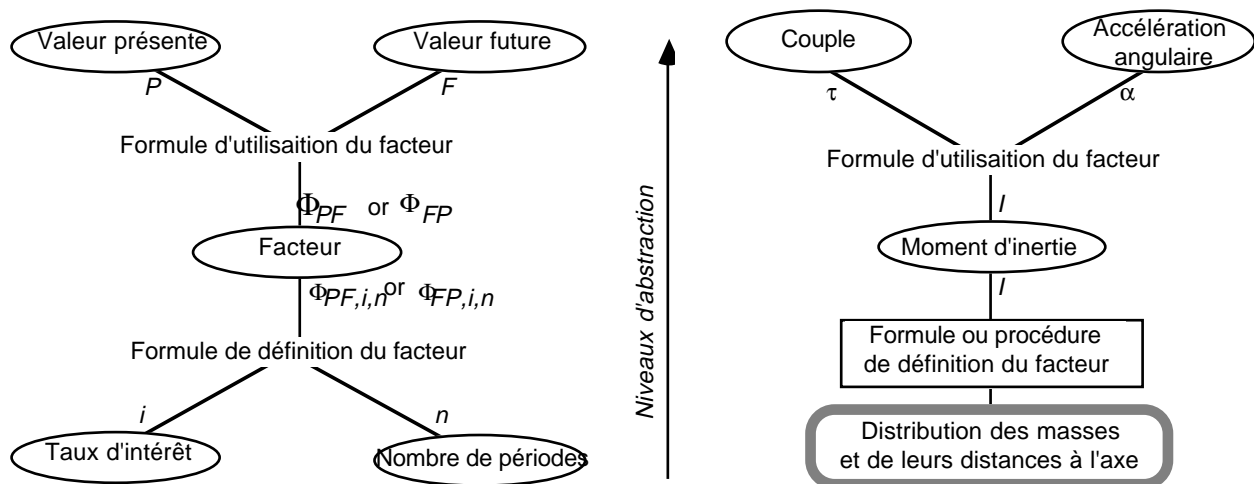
Valeur présente

Valeur future

$P$

$F$

Formule d'utilisaition du facteur

$\Phi_{PF}$ or $\Phi_{FP}$

Facteur

$\Phi_{PF,i,n}$ or $\Phi_{FP,i,n}$

Formule de définition du facteur

$i$

$n$

Taux d'intérêt

Nombre de périodes

Niveaux d'abstraction

Couple

Accélération angulaire

$\tau$

$\alpha$

Formule d'utilisaition du facteur

$I$

Moment d'inertie

$I$

Formule ou procédure de définition du facteur

Distribution des masses et de leurs distances à l'axe